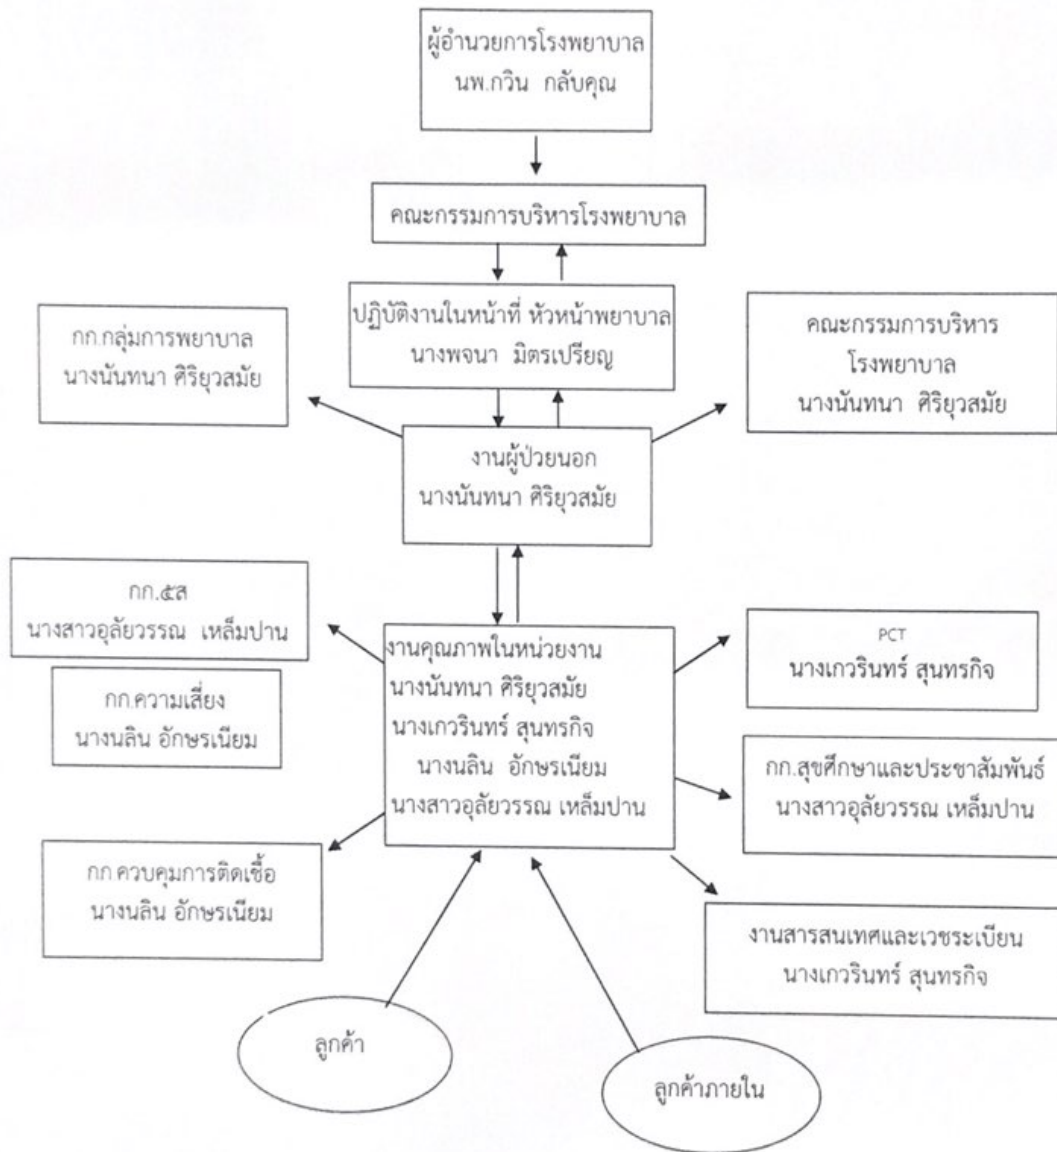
ผู้อำนวยการโรงพยาบาล
นพ.กวิน กลับคุณ

คณะกรรมการบริหารโรงพยาบาล

ปฏิบัติงานในหน้าที่ หัวหน้าพยาบาล
นางพจนา มิตรเปรียญ

กก.กลุ่มการพยาบาล
นางนันทนา ศิริยุวสมัย

คณะกรรมการบริหาร
โรงพยาบาล
นางนันทนา ศิริยุวสมัย

งานผู้ป่วยนอก
นางนันทนา ศิริยุวสมัย

กก.๕ส
นางสาวอุลัยวรรณ เหล็มปาน

กก.ความเสี่ยง
นางนลิน อักษรเนียม

งานคุณภาพในหน่วยงาน
นางนันทนา ศิริยุวสมัย
นางเกวรินทร์ สุนทรกิจ
นางนลิน อักษรเนียม
นางสาวอุลัยวรรณ เหล็มปาน

PCT
นางเกวรินทร์ สุนทรกิจ

กก.สุขศึกษาและประชาสัมพันธ์
นางสาวอุลัยวรรณ เหล็มปาน

กก.ควบคุมการติดเชื้อ
นางนลิน อักษรเนียม

งานสารสนเทศและเวชระเบียน
นางเกวรินทร์ สุนทรกิจ

ลูกค้า

ลูกค้าภายใน